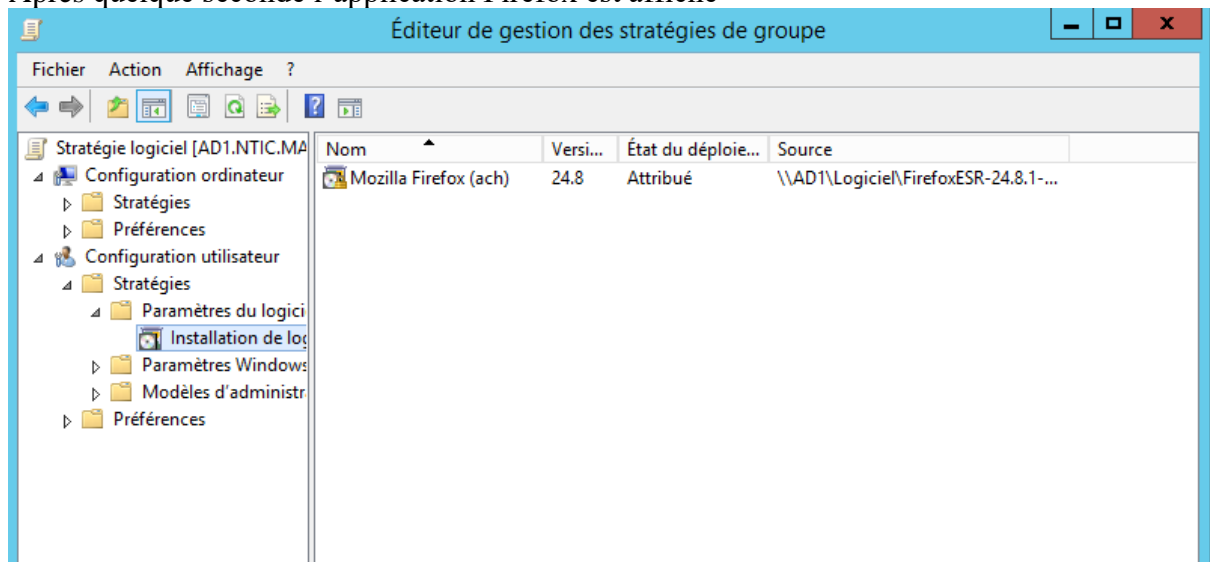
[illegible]

Éditeur de gestion des stratégies de groupe

Fichier Action Affichage ?

Stratégie logiciel [AD1.NTIC.MA
Configuration ordinateur
Stratégies
Préférences
Configuration utilisateur
Stratégies
Paramètres du logici
Installation de log
Paramètres Windows
Modèles d'administr
Préférences

| Nom | Versi... | État du déploie... | Source |
|---|---|---|---|
| Mozilla Firefox (ach) | 24.8 | Attribué | \\AD1\Logiciel\FirefoxESR-24.8.1-... |